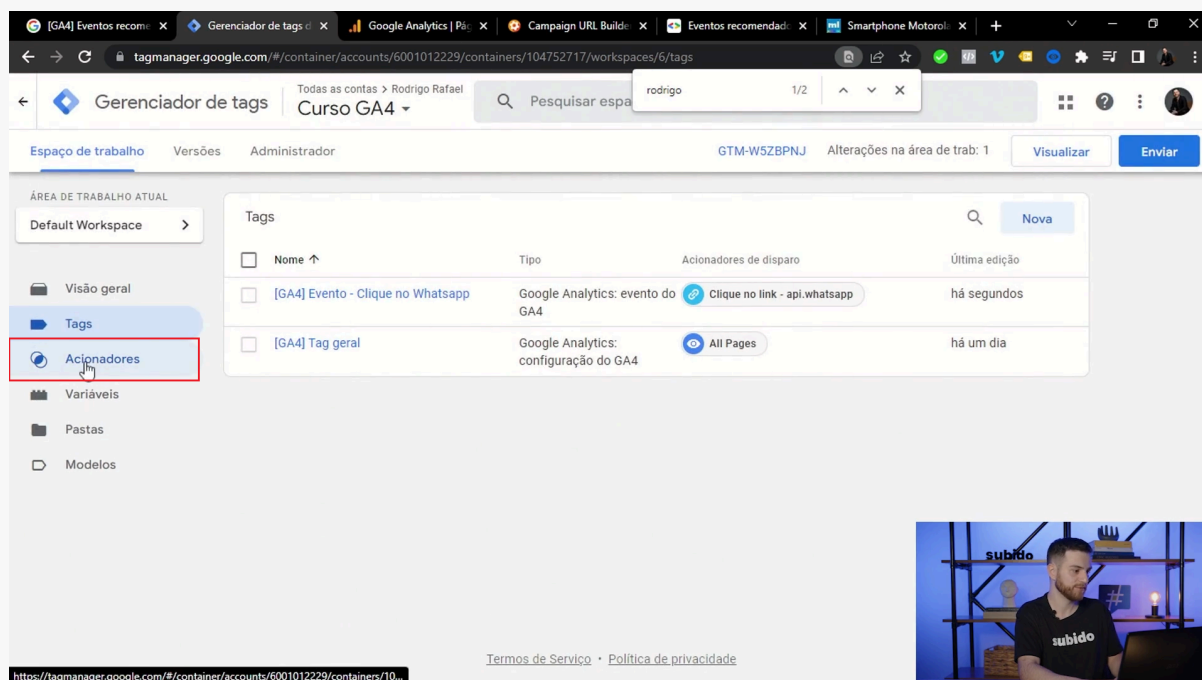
[GA4] Eventos recome × Gerenciador de tags d × Google Analytics | Pág × Campaign URL Builde × Eventos recomendado × Smartphone Motorola × +

tagmanager.google.com/#/container/accounts/6001012229/containers/104752717/workspaces/6/tags

rodrigo 1/2

Gerenciador de tags Todas as contas > Rodrigo Rafael Curso GA4 Pesquisar espa

Espaço de trabalho Versões Administrador GTM-W5ZBPNJ Alterações na área de trab: 1 Visualizar Enviar

ÁREA DE TRABALHO ATUAL
Default Workspace

Visão geral
Tags
Acionadores
Variáveis
Pastas
Modelos

Tags Nova

| Nome ↑ | Tipo | Acionadores de disparo | Última edição |
|---|---|---|---|
| [GA4] Evento - Clique no Whatsapp | Google Analytics: evento do GA4 | Clique no link - api.whatsapp | há segundos |
| [GA4] Tag geral | Google Analytics: configuração do GA4 | All Pages | há um dia |

Termos de Serviço · Política de privacidade

https://tagmanager.google.com/#/container/accounts/6001012229/containers/10...

subido
subido